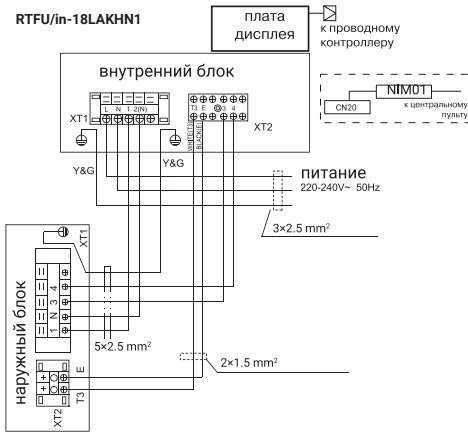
RTFU/in-18LAKHN1

плата дисплея

к проводному контроллеру

внутренний блок

NIM01

CN20

к центральному пульту

XT1

L N 1 2(N)

T3 E 3 4

XT2

WHITE(T3)

BLACK(E)

Y&G

Y&G

питание

220-240V~ 50Hz

3×2.5 mm$^2$

XT1

наружный блок

4

3

N

1

5×2.5 mm$^2$

2×1.5 mm$^2$

E

T3

XT2